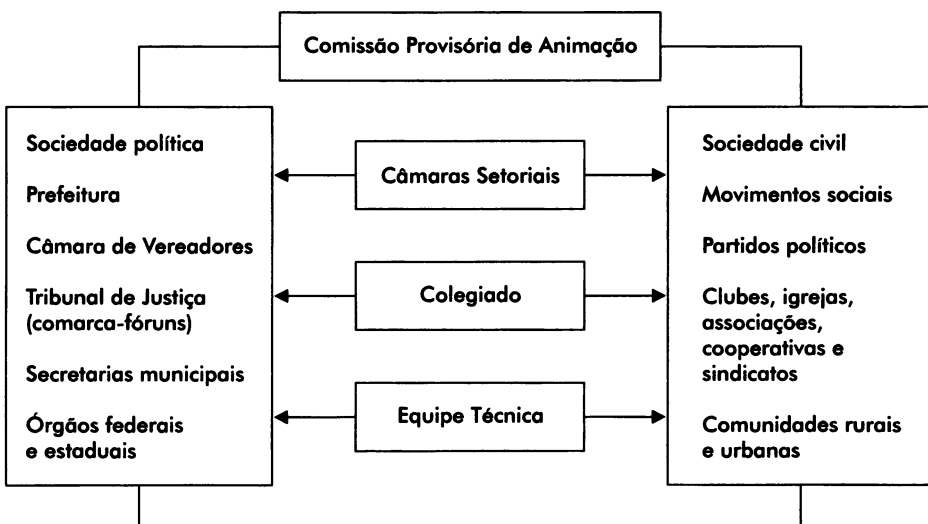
Comissão Provisória de Animação

Sociedade política

Prefeitura

Câmara de Vereadores

Tribunal de Justiça (comarca-fóruns)

Secretarias municipais

Órgãos federais e estaduais

Câmaras Setoriais

Colegiado

Equipe Técnica

Sociedade civil

Movimentos sociais

Partidos políticos

Clubes, igrejas, associações, cooperativas e sindicatos

Comunidades rurais e urbanas